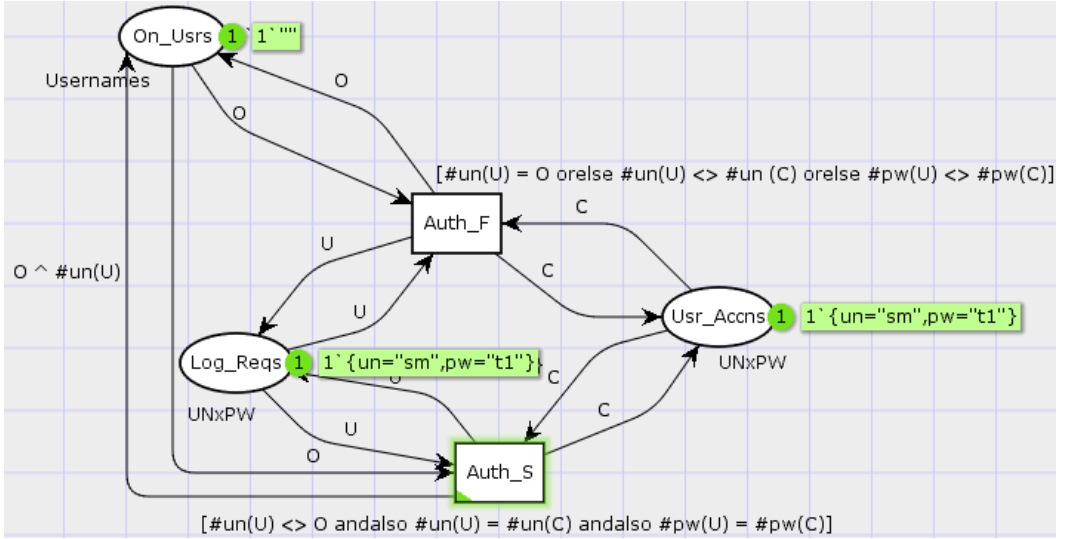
On_Usrs
1
1`""
Usernames
O
O
[#un(U) = O orelse #un(U) <> #un (C) orelse #pw(U) <> #pw(C)]
Auth_F
C
U
C
O ^ #un(U)
U
Usr_Accns
1
1`{un="sm",pw="t1"}
Log_Reqs
1
1`{un="sm",pw="t1"}
O
C
UNxPW
UNxPW
C
U
O
Auth_S
[#un(U) <> O andalso #un(U) = #un(C) andalso #pw(U) = #pw(C)]